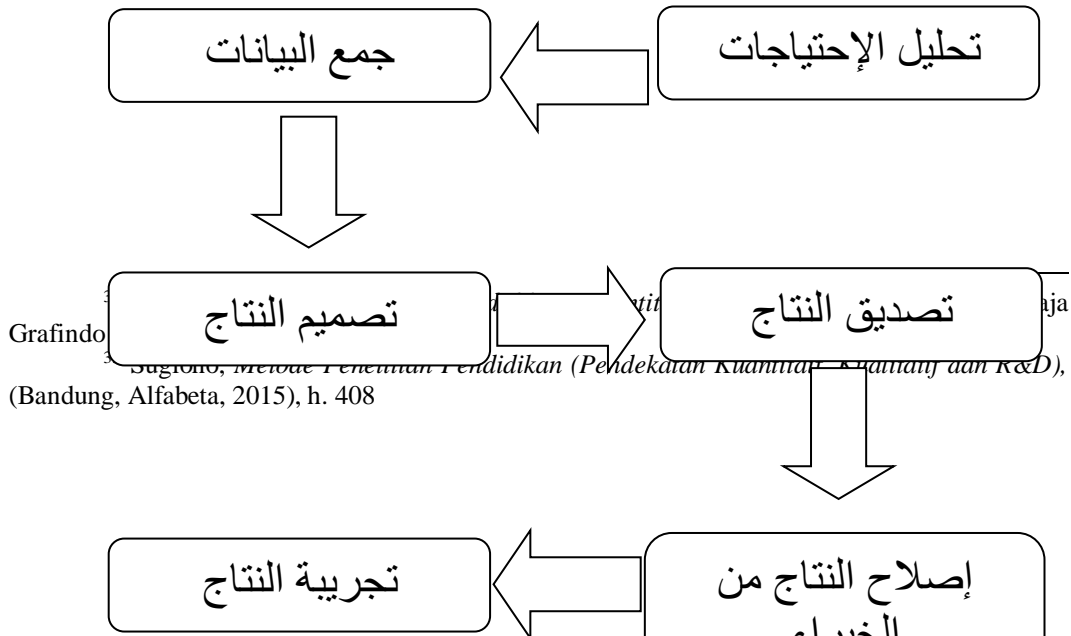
تحليل الإحتياجات

جمع البيانات

تصديق النتاج

تصميم النتاج

3 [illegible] titi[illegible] aja Grafindo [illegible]

3 Sugiono, *Metode Penelitian Pendidikan (Pendekatan Kuantitatif, Kualitatif dan R&D),* (Bandung, Alfabeta, 2015), h. 408

إصلاح النتاج من الخبراء

تجريبة النتاج